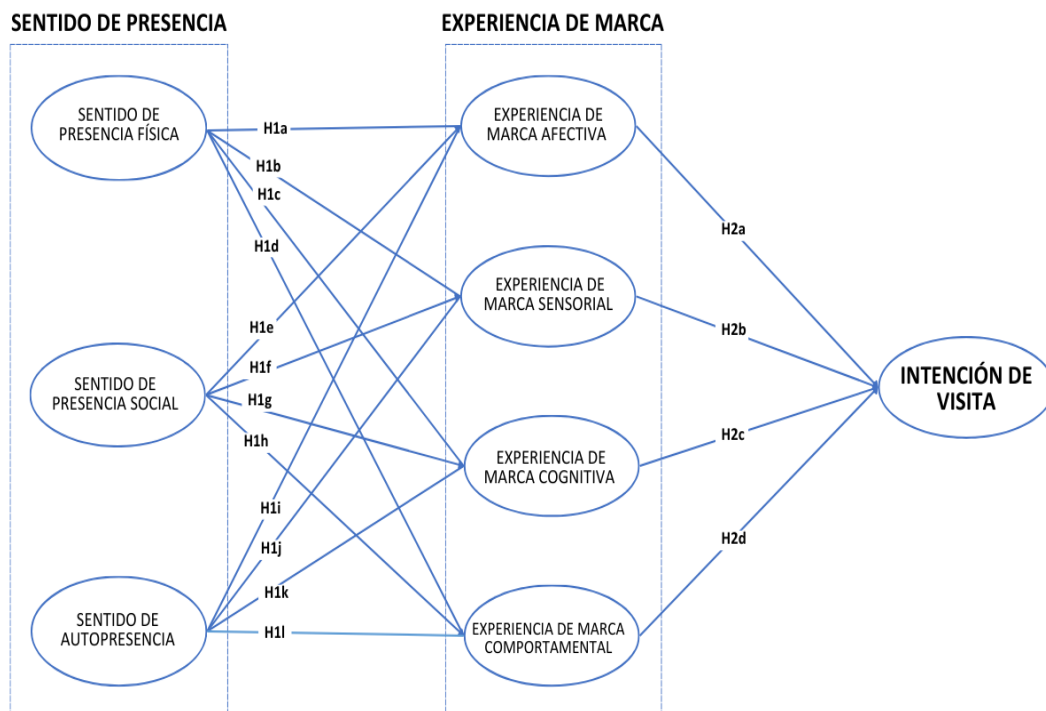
SENTIDO DE PRESENCIA

EXPERIENCIA DE MARCA

SENTIDO DE PRESENCIA FÍSICA

H1a

H1b

H1c

H1d

EXPERIENCIA DE MARCA AFECTIVA

H2a

EXPERIENCIA DE MARCA SENSORIAL

H1e

H1f

H2b

SENTIDO DE PRESENCIA SOCIAL

H1g

H1h

INTENCIÓN DE VISITA

EXPERIENCIA DE MARCA COGNITIVA

H2c

H1i

H1j

H2d

H1k

SENTIDO DE AUTOPRESENCIA

H1l

EXPERIENCIA DE MARCA COMPORTAMENTAL